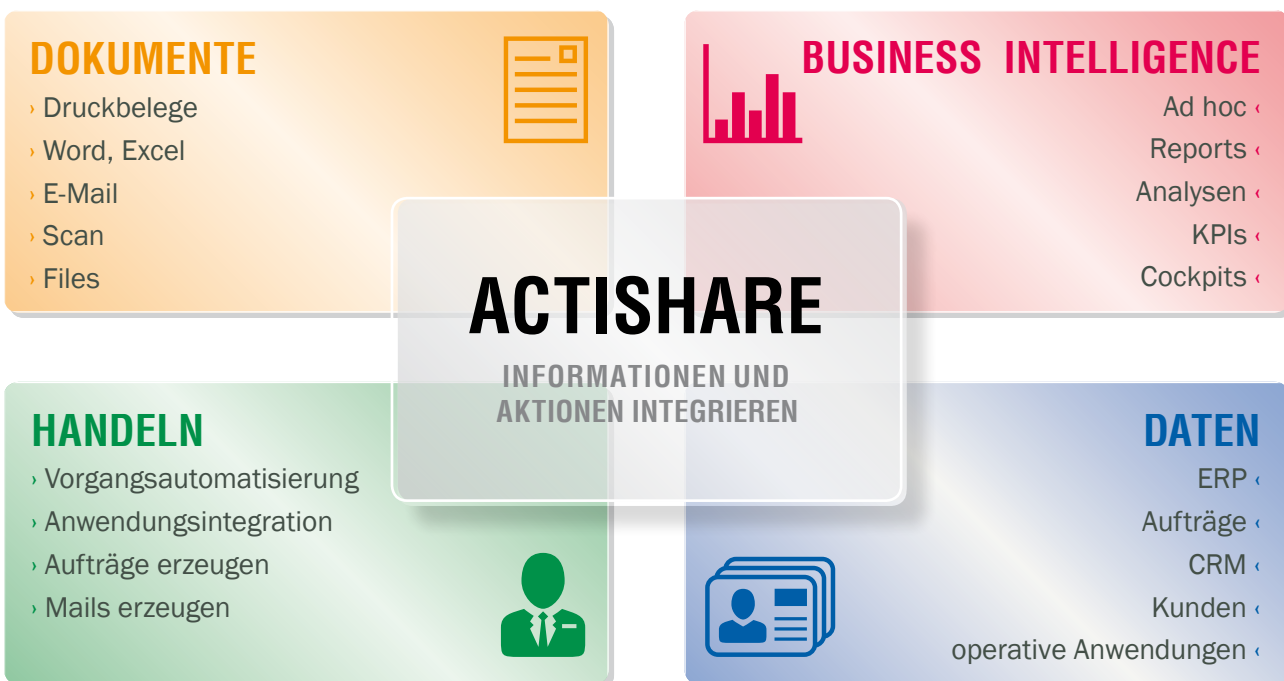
DOKUMENTE
› Druckbelege
› Word, Excel
› E-Mail
› Scan
› Files

BUSINESS INTELLIGENCE
Ad hoc ‹
Reports ‹
Analysen ‹
KPIs ‹
Cockpits ‹

ACTISHARE
INFORMATIONEN UND AKTIONEN INTEGRIEREN

HANDELN
› Vorgangsautomatisierung
› Anwendungsintegration
› Aufträge erzeugen
› Mails erzeugen

DATEN
ERP ‹
Aufträge ‹
CRM ‹
Kunden ‹
operative Anwendungen ‹